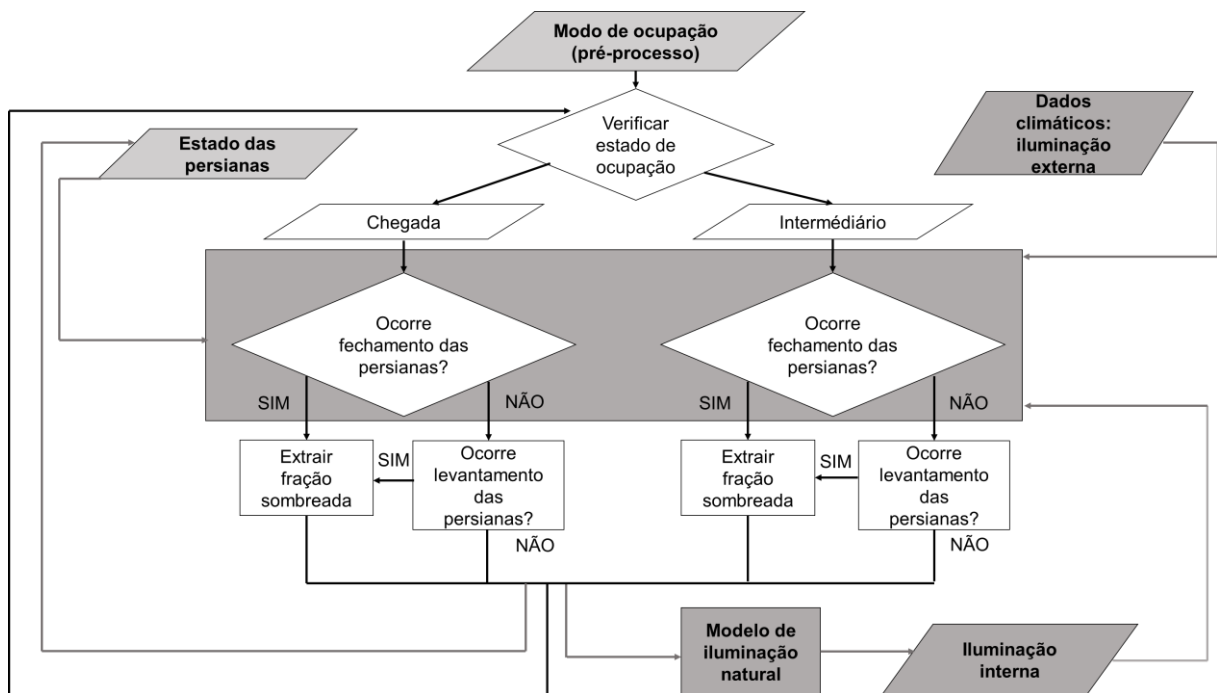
Modo de ocupação (pré-processo)

Estado das persianas

Verificar estado de ocupação

Dados climáticos: iluminação externa

Chegada

Intermédiário

Ocorre fechamento das persianas?

Ocorre fechamento das persianas?

SIM

NÃO

SIM

NÃO

Extrair fração sombreada

SIM

Ocorre levantamento das persianas?

NÃO

Extrair fração sombreada

SIM

Ocorre levantamento das persianas?

NÃO

Modelo de iluminação natural

Iluminação interna